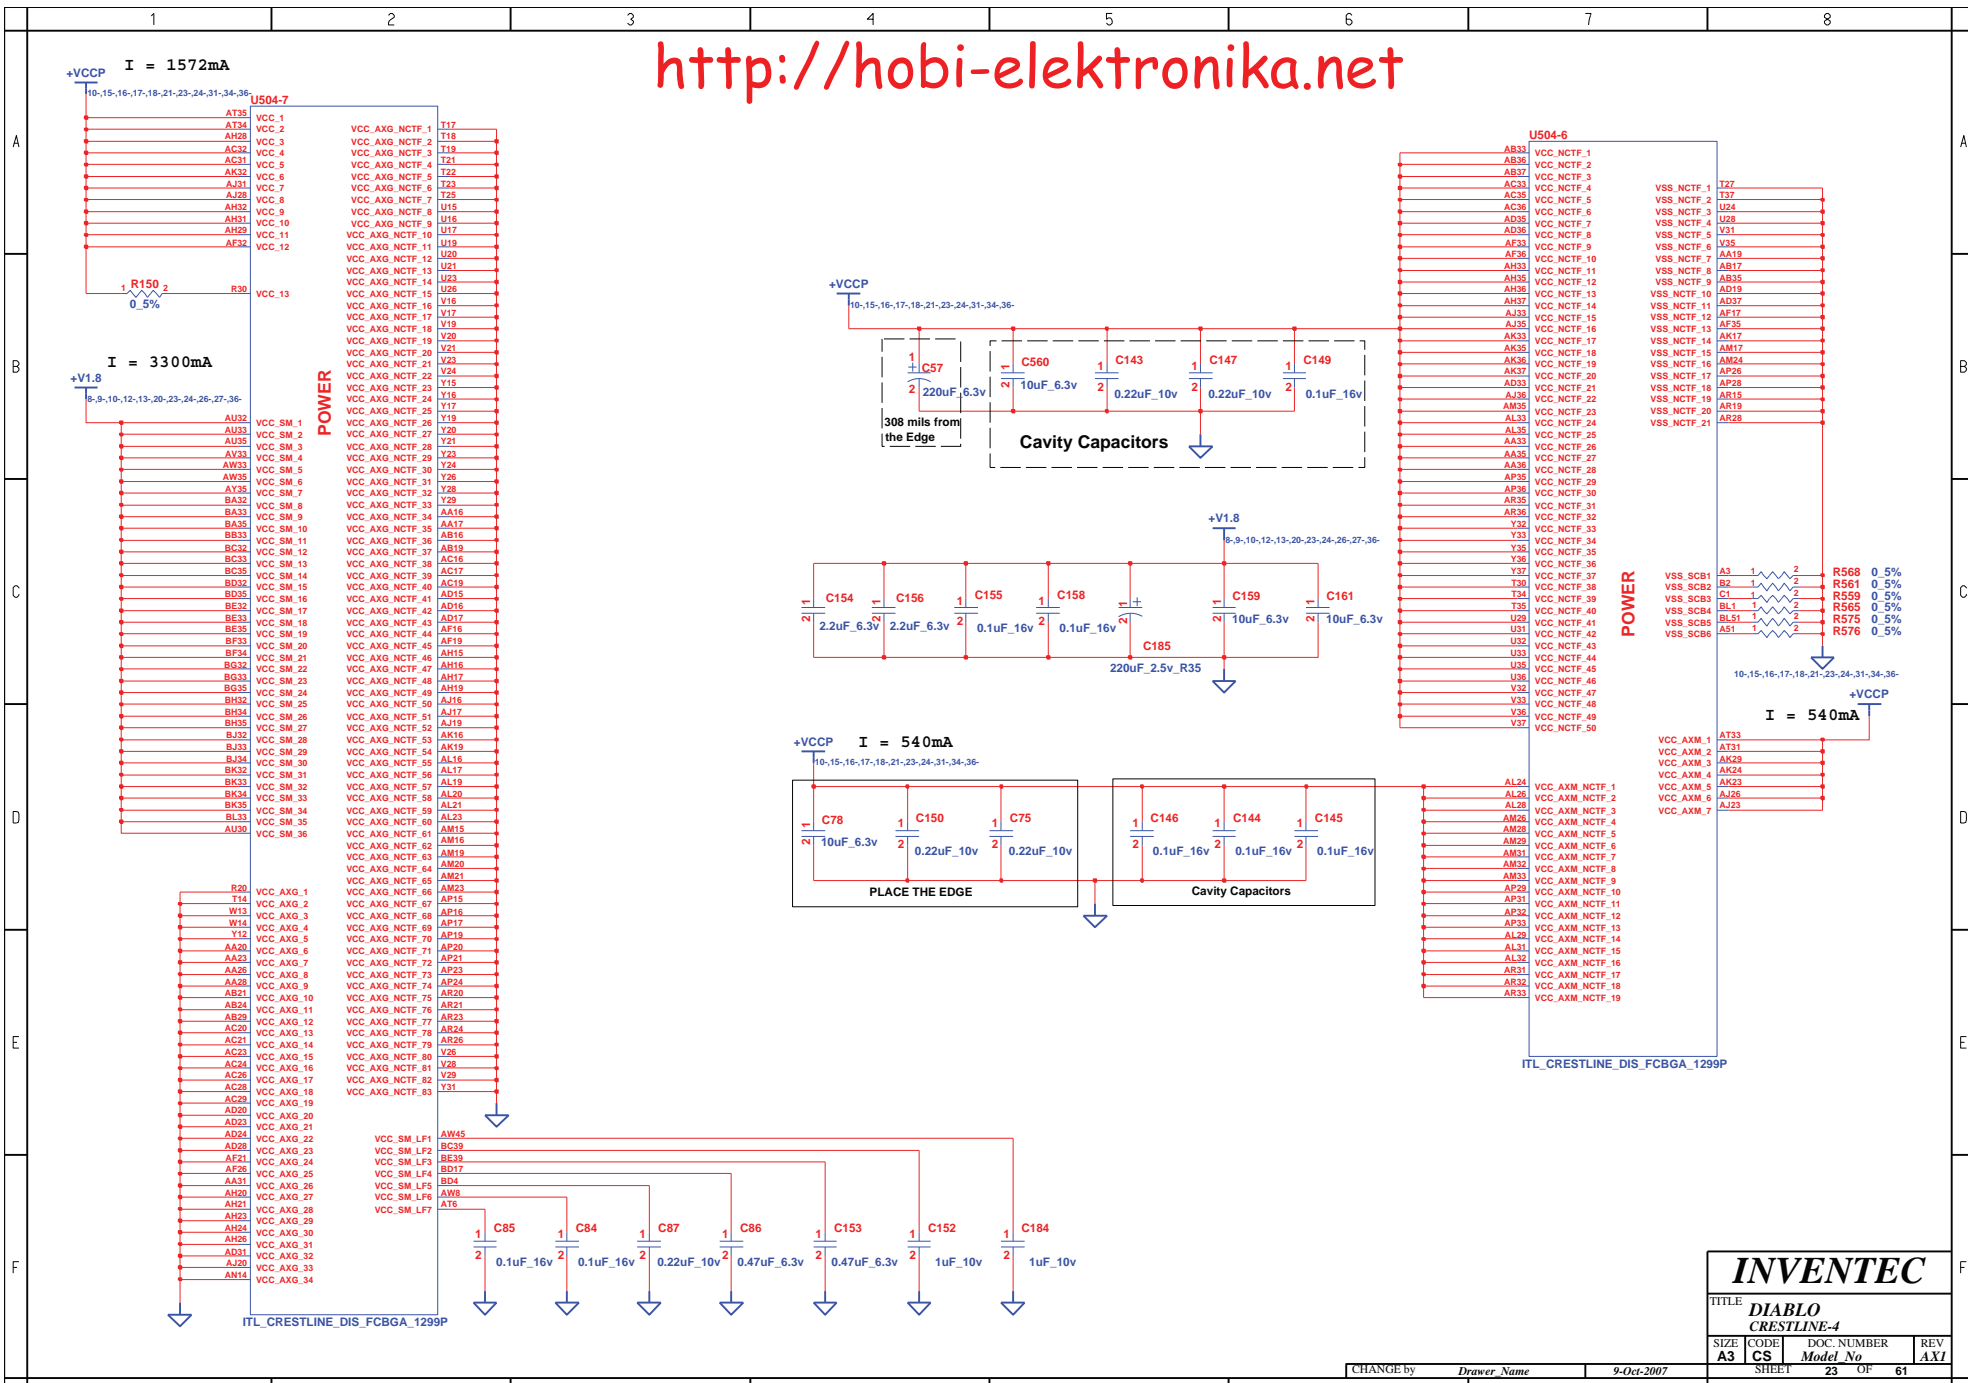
1 2 3 4 5 6 7 8

A B C D E F

http://hobi-elektronika.net

+VCCP I = 1572mA
10-,15-,16-,17-,18-,21-,23-,24-,31-,34-,36-
U504-7

AT35 VCC_1
AT34 VCC_2
AH28 VCC_3
AC32 VCC_4
AC31 VCC_5
AK32 VCC_6
AJ31 VCC_7
AJ28 VCC_8
AH32 VCC_9
AH31 VCC_10
AH29 VCC_11
AF32 VCC_12

R150 0_5%
R30 VCC_13

I = 3300mA
+V1.8
8-,9-,10-,12-,13-,20-,23-,24-,26-,27-,36-

VCC_SM_1 … VCC_SM_36

VCC_AXG_1 … VCC_AXG_34

POWER

VCC_AXG_NCTF_1 … VCC_AXG_NCTF_83

VCC_SM_LF1 AW45
VCC_SM_LF2 BC39
VCC_SM_LF3 BE39
VCC_SM_LF4 BD17
VCC_SM_LF5 BD4
VCC_SM_LF6 AW8
VCC_SM_LF7 AT6

C85 0.1uF_16v
C84 0.1uF_16v
C87 0.22uF_10v
C86 0.47uF_6.3v
C153 0.47uF_6.3v
C152 1uF_10v
C184 1uF_10v

ITL_CRESTLINE_DIS_FCBGA_1299P

+VCCP
10-,15-,16-,17-,18-,21-,23-,24-,31-,34-,36-
C57 220uF_6.3v
308 mils from the Edge
C560 10uF_6.3v
C143 0.22uF_10v
C147 0.22uF_10v
C149 0.1uF_16v
Cavity Capacitors

+V1.8
8-,9-,10-,12-,13-,20-,23-,24-,26-,27-,36-
C154 2.2uF_6.3v
C156 2.2uF_6.3v
C155 0.1uF_16v
C158 0.1uF_16v
C185 220uF_2.5v_R35
C159 10uF_6.3v
C161 10uF_6.3v

+VCCP I = 540mA
10-,15-,16-,17-,18-,21-,23-,24-,31-,34-,36-
C78 10uF_6.3v
C150 0.22uF_10v
C75 0.22uF_10v
PLACE THE EDGE
C146 0.1uF_16v
C144 0.1uF_16v
C145 0.1uF_16v
Cavity Capacitors

U504-6
VCC_NCTF_1 … VCC_NCTF_50
VSS_NCTF_1 … VSS_NCTF_21
VSS_SCB1 … VSS_SCB6
R568 0_5%
R561 0_5%
R559 0_5%
R565 0_5%
R575 0_5%
R576 0_5%
10-,15-,16-,17-,18-,21-,23-,24-,31-,34-,36-
+VCCP
I = 540mA
VCC_AXM_1 … VCC_AXM_7
VCC_AXM_NCTF_1 … VCC_AXM_NCTF_19
POWER
ITL_CRESTLINE_DIS_FCBGA_1299P

INVENTEC
TITLE DIABLO
CRESTLINE-4
SIZE A3 CODE CS DOC. NUMBER Model_No REV AX1
CHANGE by Drawer_Name 9-Oct-2007 SHEET 23 OF 61